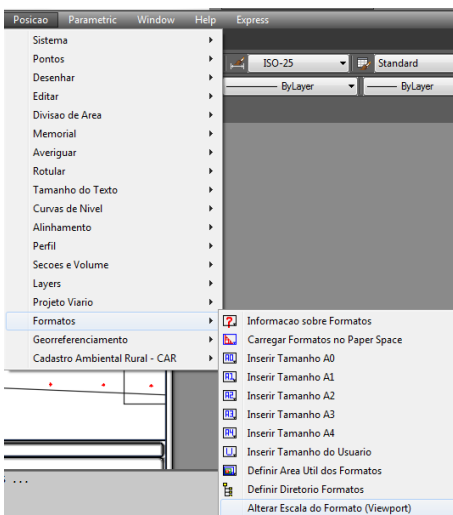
Posicao Parametric Window Help Express

Sistema
Pontos
Desenhar
Editar
Divisao de Area
Memorial
Averiguar
Rotular
Tamanho do Texto
Curvas de Nivel
Alinhamento
Perfil
Secoes e Volume
Layers
Projeto Viario
Formatos
Georreferenciamento
Cadastro Ambiental Rural - CAR

ISO-25
Standard
ByLayer
ByLayer

Informacao sobre Formatos
Carregar Formatos no Paper Space
Inserir Tamanho A0
Inserir Tamanho A1
Inserir Tamanho A2
Inserir Tamanho A3
Inserir Tamanho A4
Inserir Tamanho do Usuario
Definir Area Util dos Formatos
Definir Diretorio Formatos
Alterar Escala do Formato (Viewport)

s ...